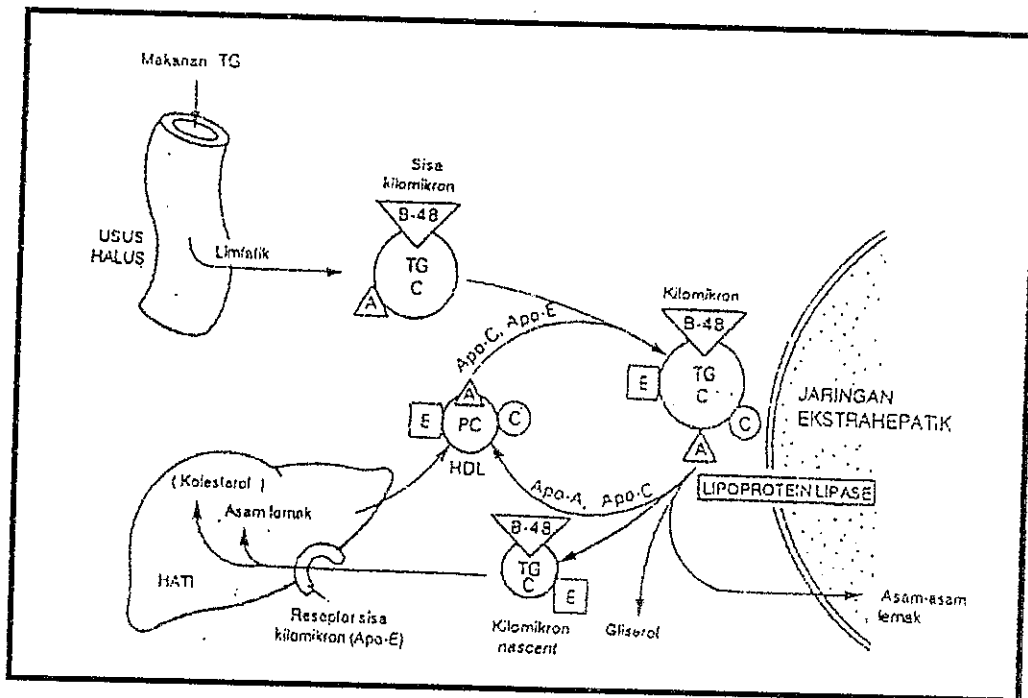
Makanan TG

USUS HALUS

Limfatik

Sisa kilomikron

B-48

TG C

A

Kilomikron

B-48

Apo-C, Apo-E

E

TG C

C

A

JARINGAN EKSTRAHEPATIK

E

A

PC

C

HDL

Apo-A, Apo-C

LIPOPROTEIN LIPASE

(Kolesterol)

Asam lemak

HATI

B-48

TG C

E

Reseptor sisa kilomikron (Apo-E)

Kilomikron nascent

Gliserol

Asam-asam lemak